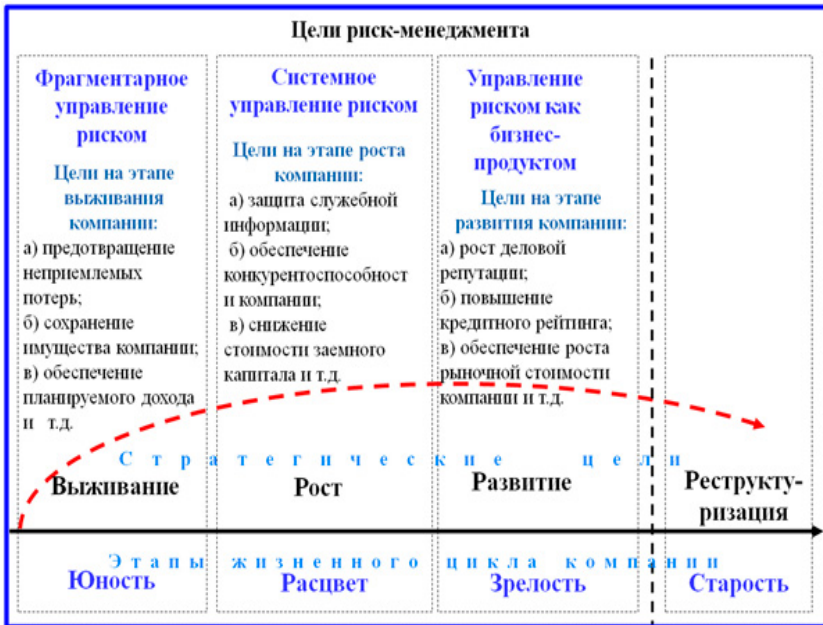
Цели риск-менеджмента

Фрагментарное управление риском

Цели на этапе выживания компании:

а) предотвращение неприемлемых потерь;
б) сохранение имущества компании;
в) обеспечение планируемого дохода и т.д.

Системное управление риском

Цели на этапе роста компании:

а) защита служебной информации;
б) обеспечение конкурентоспособности компании;
в) снижение стоимости заемного капитала и т.д.

Управление риском как бизнес-продуктом

Цели на этапе развития компании:

а) рост деловой репутации;
б) повышение кредитного рейтинга;
в) обеспечение роста рыночной стоимости компании и т.д.

Стратегические цели

Выживание

Рост

Развитие

Реструктуризация

Этапы жизненного цикла компании

Юность

Расцвет

Зрелость

Старость